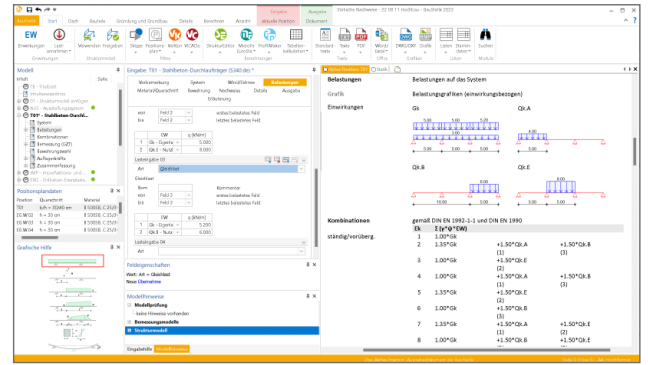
Vielfache Nachweise - 22.08.11 Hochhaus - BauStatik 2022

Bearbeiten | Start | Dach | Bauteile | Gründung und Grundbau | Details | Berechnen | Ansicht | Eingabe | Ausgabe
aktuelle Position | Dokument

EW | Einwirkungen | Lastannahmen | Verwenden | Freigeben | Skizzen | Positionsplan | MicroFe | ViCADo | Strukturmodell | Sicherheit | MicroFe EuroSta | ProfilMaker | Tabellenkalkulation | Standardtexts | Texts | PDF | Word/Excel | DWG/DXF | Grafik | Linien | Nummerieren | Suchen

Modell
Inhalt | Pos | Defs
T01* - Stahlbeton-Durchl...
System
Belastungen
Kombinationen
Bemessung (GZT)
Bewehrungswahl
Auflagerkräfte
Zusammenfassung

Positionsplandaten
Position | Querschnitt | Material
T01 | b/h = 30/40 cm | B 500 B, C 25/30
D0.W02 | h = 30 cm | B 500 B, C 25/30
D0.W03 | h = 30 cm | B 500 B, C 25/30
D0.W04 | h = 30 cm | B 500 B, C 25/30

Grafische Hilfe

Eingabe T01 - Stahlbeton-Durchlaufträger (S340.de)
Werkzeugleiste | System | Mitwirkende | Belastungen
Material/Querschnitt | Bewehrung | Nachweise | Details | Ausgabe
Erläuterung

von | Feld 2 | erstes belastetes Feld
bis | Feld 2 | letztes belastetes Feld

| | EW | q [kN/m] |
|---|---|---|
| 1 | Gk - Eigenlast | 3.000 |
| 2 | Qk.B - Nutzl. | 8.000 |

Lastbeiträge (3)
Art | Gleichlast

Gleichlast
Kommentar
von | Feld 3 | erstes belastetes Feld
bis | Feld 3 | letztes belastetes Feld

| | EW | q [kN/m] |
|---|---|---|
| 1 | Gk - Eigenlast | 5.250 |
| 2 | Qk.B - Nutzl. | 3.000 |

Lastbeiträge (4)

Feldeigenschaften
Wert: Art = Gleichlast
Neue Übernahme

Modellhinweise
Modellprüfung
keine Hinweise vorhanden
Bemessungsmodell
Strukturmodell

Eingabehilfe | Modellhinweise

Belastungen | Belastungen auf das System
Grafik | Belastungsgrafiken (einwirkungsbezogen)
Einwirkungen | Gk | Qk.A | Qk.B | Qk.E

Kombinationen | gemäß DIN EN 1992-1-1 und DIN EN 1990

| | Ek | E(γ*ψ*EW) | | |
|---|---|---|---|---|
| ständig/vorüberg. | 1 | 1.00*Gk | | |
| | 2 | 1.35*Gk | +1.50*Qk.A (1) | +1.50*Qk.B (3) |
| | 3 | 1.00*Gk | +1.50*Qk.A (2) | |
| | 4 | 1.00*Gk | +1.50*Qk.A (2) | +1.50*Qk.B (3) |
| | 5 | 1.35*Gk | +1.50*Qk.A (2) | |
| | 6 | 1.00*Gk | +1.50*Qk.B (3) | |
| | 7 | 1.35*Gk | +1.50*Qk.A (1) | +1.50*Qk.E (3) |
| | 8 | 1.00*Gk | +1.50*Qk.B (1) | +1.50*Qk.E |